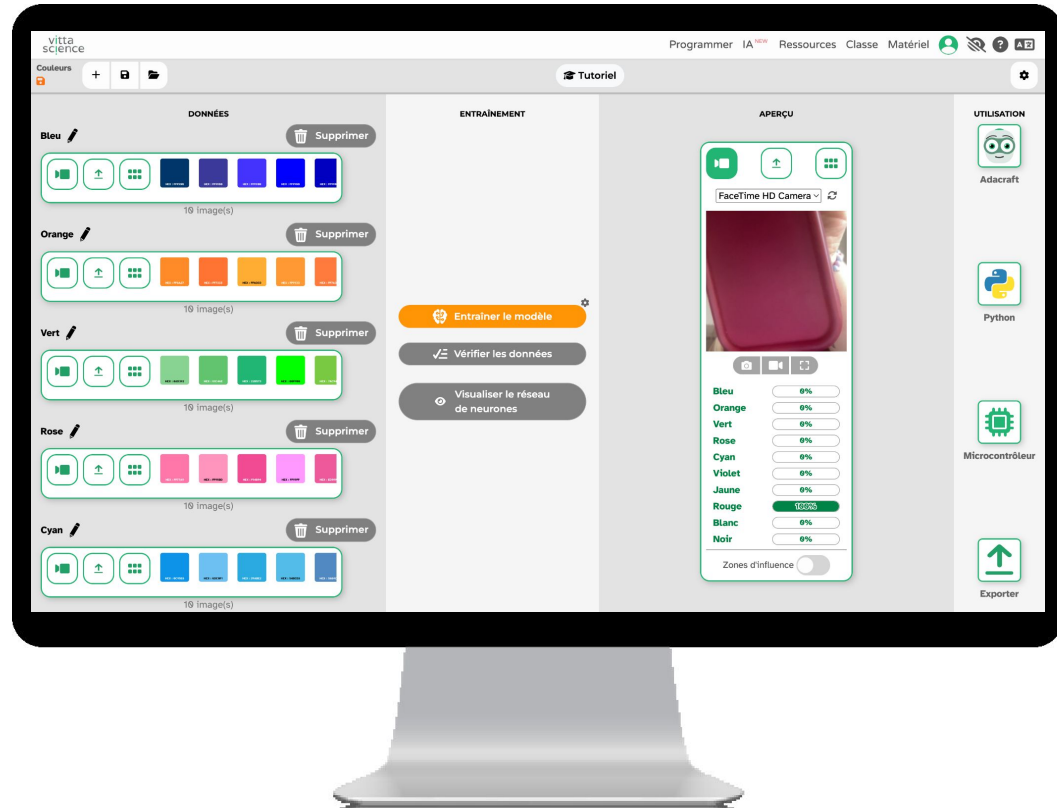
vitta science

Programmer IA NEW Ressources Classe Matériel

Couleurs

Tutoriel

DONNÉES

Bleu

Supprimer

10 image(s)

Orange

Supprimer

10 image(s)

Vert

Supprimer

10 image(s)

Rose

Supprimer

10 image(s)

Cyan

Supprimer

10 image(s)

ENTRAÎNEMENT

Entraîner le modèle

Vérifier les données

Visualiser le réseau de neurones

APERÇU

FaceTime HD Camera

| | |
|---|---|
| Bleu | 0% |
| Orange | 0% |
| Vert | 0% |
| Rose | 0% |
| Cyan | 0% |
| Violet | 0% |
| Jaune | 0% |
| Rouge | 100% |
| Blanc | 0% |
| Noir | 0% |

Zones d'influence

UTILISATION

Adacraft

Python

Microcontrôleur

Exporter